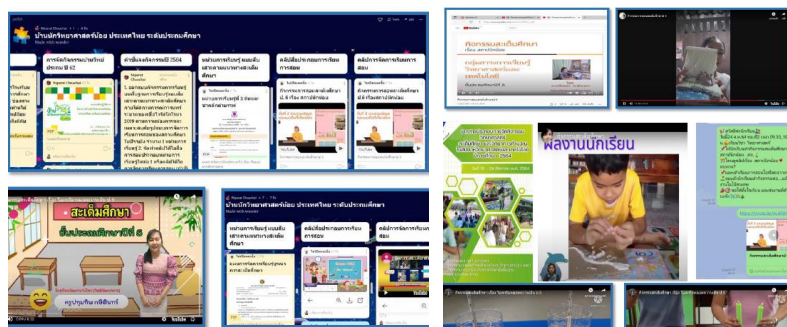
บ้านนักวิทยาศาสตร์น้อย ประเทศไทย ระดับประถมศึกษา

การจัดกิจกรรมบ้านวิทย์ ประถม ปี 62

คำสั่งคณะกรรมการปี 2564

หน่วยการเรียนรู้แบบเน้นสะเต็มศึกษา

คลิปวีดีโอบรรยากาศการสอน

คลิปการจัดการเรียนการสอน

สะเต็มศึกษา

ชั้นประถมศึกษาปีที่ 5

บ้านนักวิทยาศาสตร์น้อย ประเทศไทย ระดับประถมศึกษา

หน่วยการเรียนรู้แบบเน้นสะเต็มศึกษา

คลิปวีดีโอบรรยากาศการสอน

คลิปการจัดการเรียนการสอน

ศึกษาสะเต็มศึกษา

2564

ผลงานนักเรียน